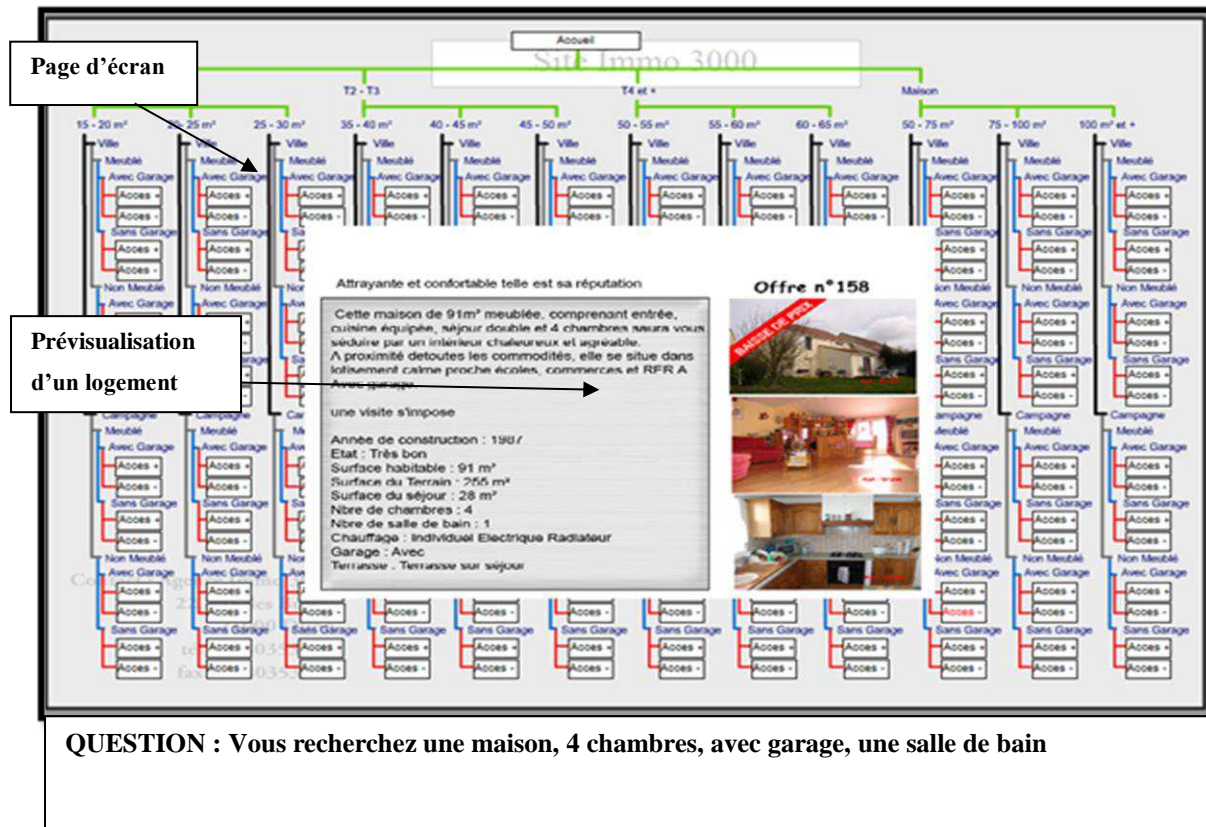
Accueil

Site Immo 3000

Page d'écran

T2 - T3

T4 et +

Maison

15 - 20 m²

20 - 25 m²

25 - 30 m²

35 - 40 m²

40 - 45 m²

45 - 50 m²

50 - 55 m²

55 - 60 m²

60 - 65 m²

50 - 75 m²

75 - 100 m²

100 m² et +

Ville

Meublé

Avec Garage

Acces +

Acces -

Sans Garage

Acces +

Acces -

Non Meublé

Avec Garage

Sans Garage

Campagne

Prévisualisation d'un logement

Attrayante et confortable telle est sa réputation

Offre n°158

BAISSE DE PRIX

Cette maison de 91m² meublée, comprenant entrée, cuisine équipée, séjour double et 4 chambres saura vous séduire par un intérieur chaleureux et agréable.
A proximité detoutes les commodités, elle se situe dans lotisement calme proche écoles, commerces et RER A Avec garage

une visite s'impose

Année de construction : 1987
Etat : Très bon
Surface habitable : 91 m²
Surface du Terrain : 255 m²
Surface du séjour : 28 m²
Nbre de chambres : 4
Nbre de salle de bain : 1
Chauffage : Individuel Electrique Radiateur
Garage : Avec
Terrasse : Terrasse sur séjour

QUESTION : Vous recherchez une maison, 4 chambres, avec garage, une salle de bain